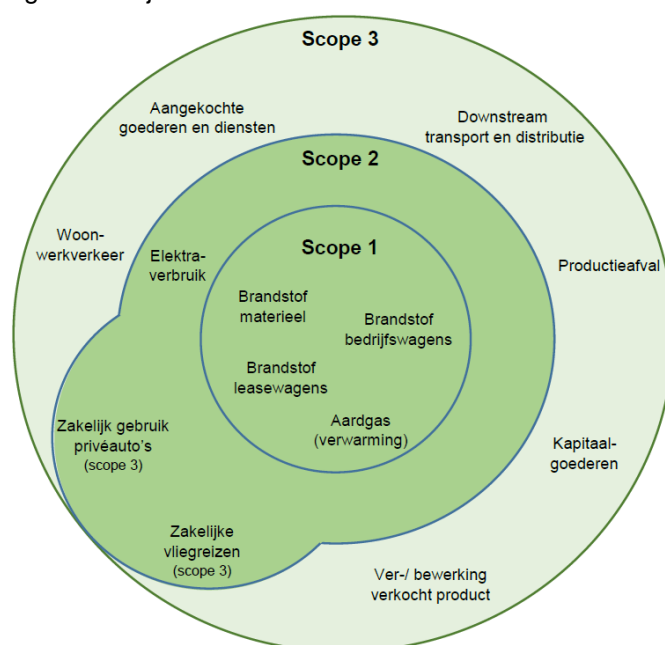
Scope 3

Aangekochte goederen en diensten

Downstream transport en distributie

Scope 2

Woon-werkverkeer

Elektraverbruik

Scope 1

Productieafval

Brandstof materieel

Brandstof bedrijfswagens

Brandstof leasewagens

Aardgas (verwarming)

Zakelijk gebruik privéauto's (scope 3)

Kapitaalgoederen

Zakelijke vliegreizen (scope 3)

Ver-/ bewerking verkocht product